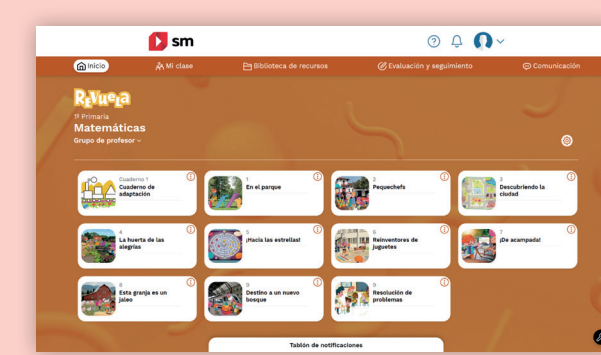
sm

Inicio
Mi clase
Biblioteca de recursos
Evaluación y seguimiento
Comunicación

Revuela
1º Primaria
Matemáticas
Grupo de profesor

Cuaderno 1
Cuaderno de adaptación

1
En el parque

2
Pequechefs

3
Descubriendo la ciudad

4
La huerta de las alegrías

5
¡Hacia las estrellas!

6
Reinventores de juguetes

7
¡De acampada!

8
Esta granja es un jaleo

9
Destino a un nuevo bosque

9
Resolución de problemas

Tablón de notificaciones